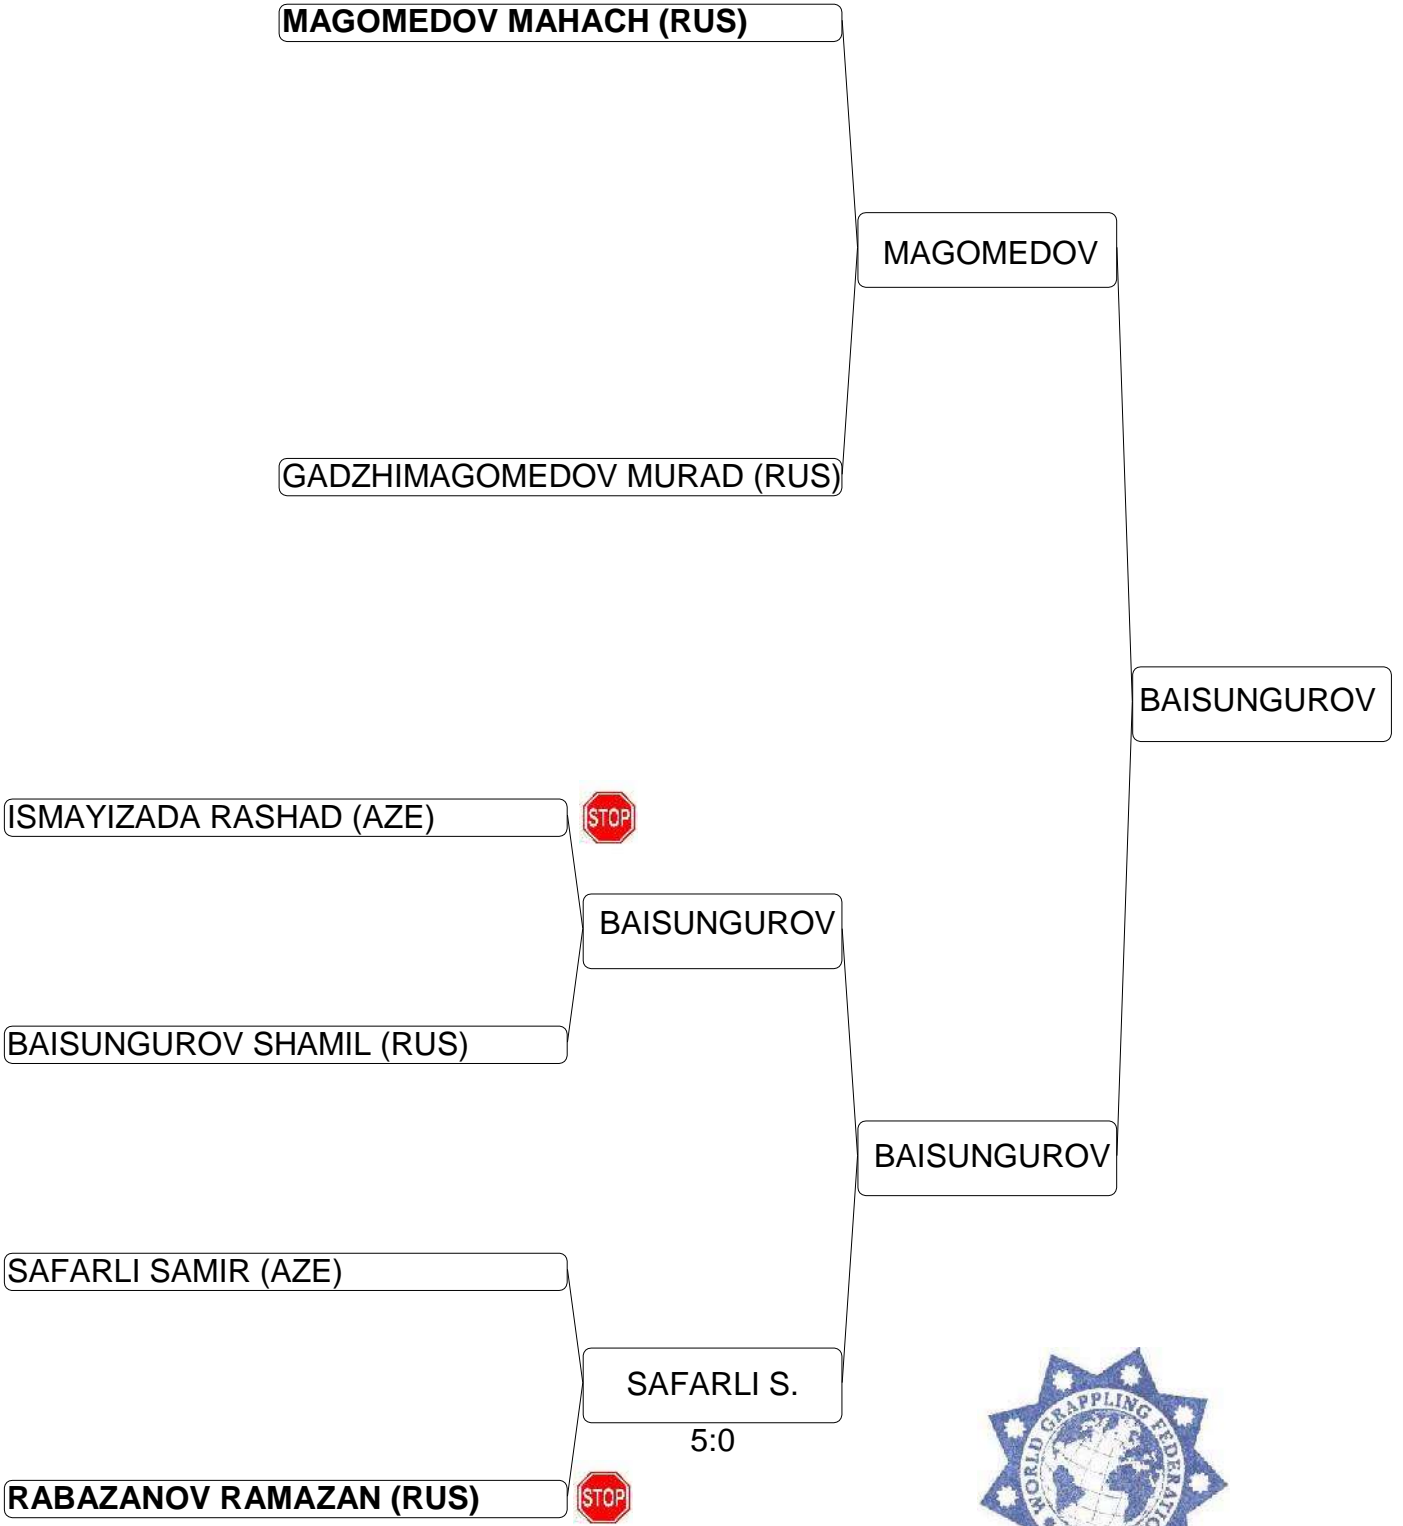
MAGOMEDOV MAHACH (RUS)

MAGOMEDOV

GADZHIMAGOMEDOV MURAD (RUS)

BAISUNGUROV

ISMAYIZADA RASHAD (AZE)

STOP

BAISUNGUROV

BAISUNGUROV SHAMIL (RUS)

BAISUNGUROV

SAFARLI SAMIR (AZE)

SAFARLI S.

5:0

RABAZANOV RAMAZAN (RUS)

STOP

WORLD GRAPPLING FEDERATIO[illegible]